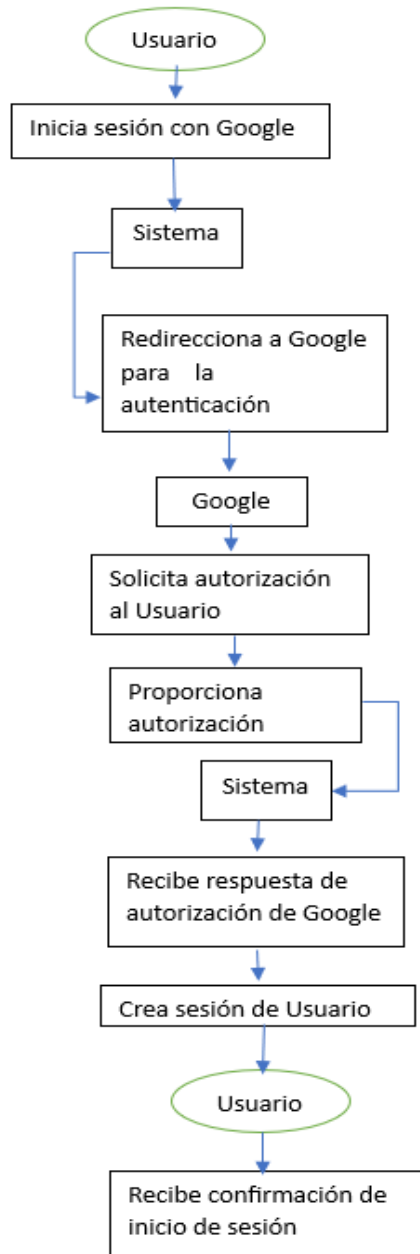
Usuario

Inicia sesión con Google

Sistema

Redirecciona a Google para la autenticación

Google

Solicita autorización al Usuario

Proporciona autorización

Sistema

Recibe respuesta de autorización de Google

Crea sesión de Usuario

Usuario

Recibe confirmación de inicio de sesión